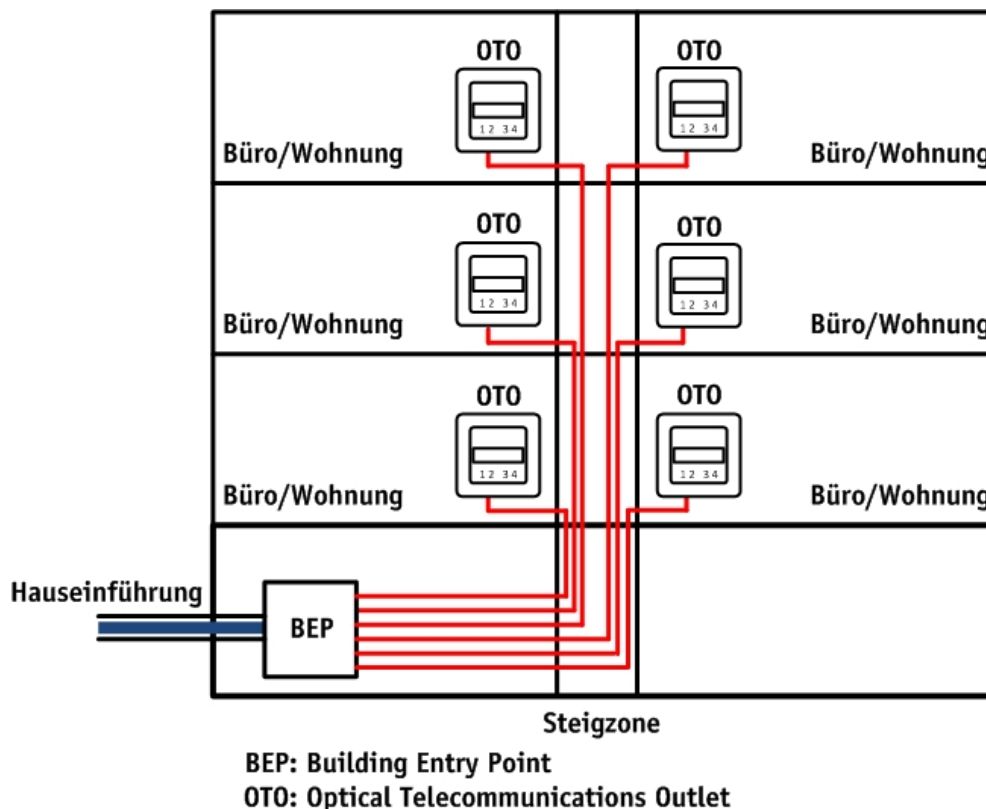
OTO
1 2 3 4
Büro/Wohnung

OTO
1 2 3 4
Büro/Wohnung

OTO
1 2 3 4
Büro/Wohnung

OTO
1 2 3 4
Büro/Wohnung

OTO
1 2 3 4
Büro/Wohnung

OTO
1 2 3 4
Büro/Wohnung

Hauseinführung
BEP

Steigzone

BEP: Building Entry Point
OTO: Optical Telecommunications Outlet